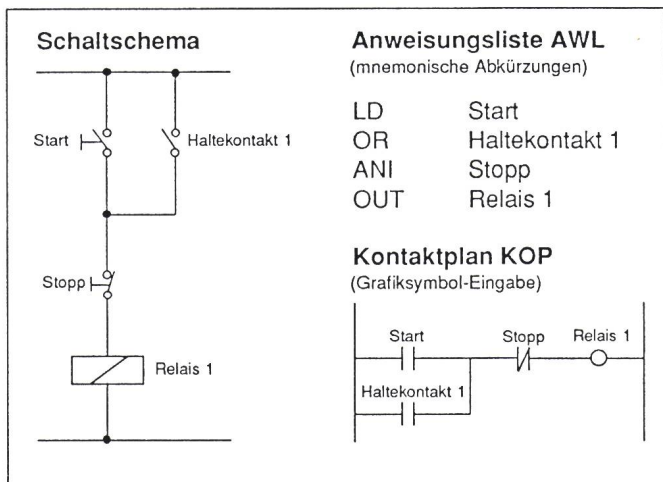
Schaltschema

Start

Haltekontakt 1

Stopp

Relais 1

Anweisungsliste AWL
(mnemonische Abkürzungen)

| | |
|---|---|
| LD | Start |
| OR | Haltekontakt 1 |
| ANI | Stopp |
| OUT | Relais 1 |

Kontaktplan KOP
(Grafiksymbol-Eingabe)

Start

Stopp

Relais 1

Haltekontakt 1